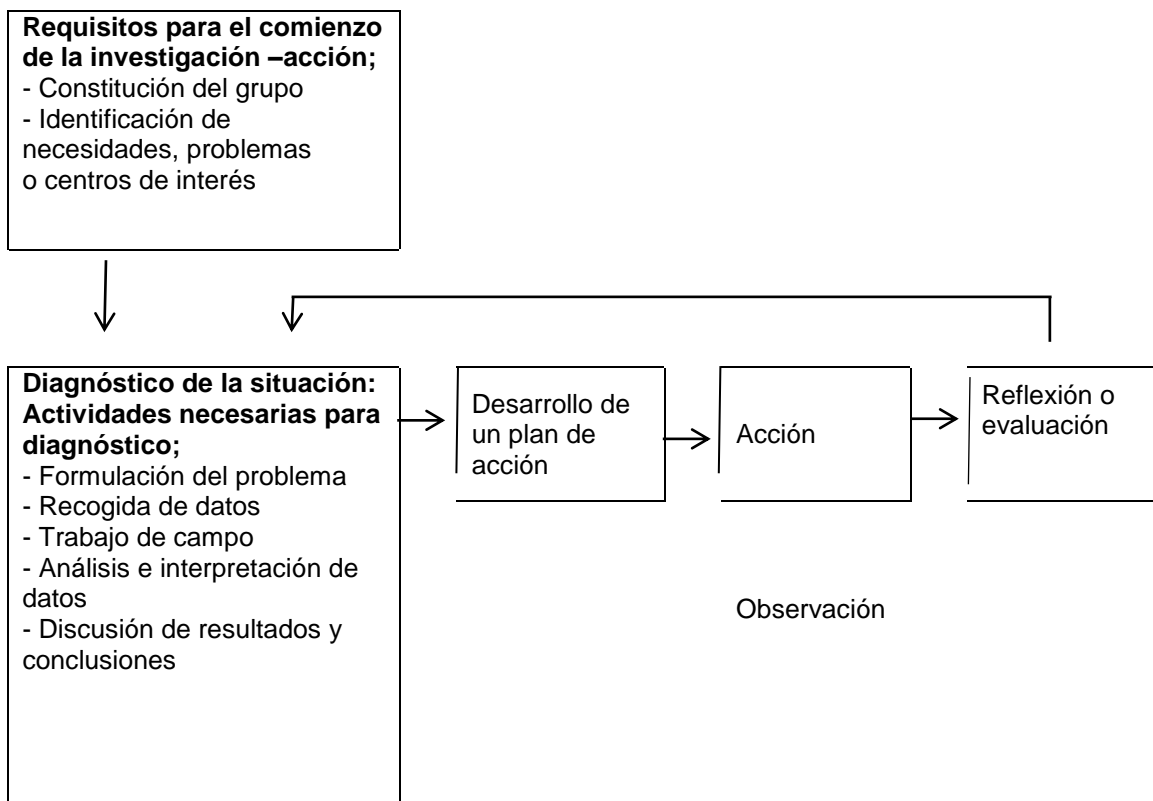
**Requisitos para el comienzo de la investigación –acción;**
- Constitución del grupo
- Identificación de necesidades, problemas o centros de interés

**Diagnóstico de la situación: Actividades necesarias para diagnóstico;**
- Formulación del problema
- Recogida de datos
- Trabajo de campo
- Análisis e interpretación de datos
- Discusión de resultados y conclusiones

Desarrollo de un plan de acción

Acción

Reflexión o evaluación

Observación